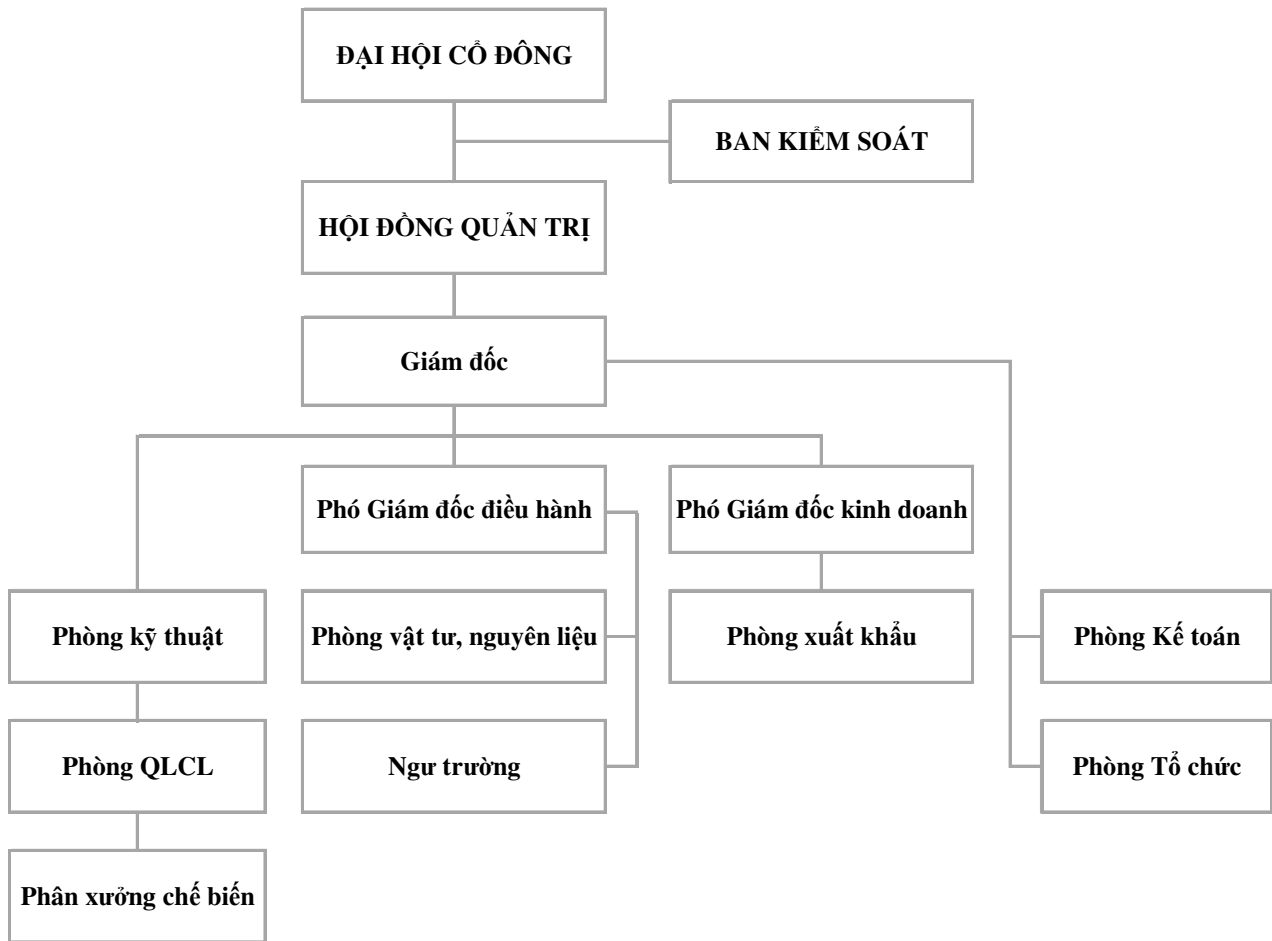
ĐẠI HỘI CỔ ĐÔNG

BAN KIỂM SOÁT

HỘI ĐỒNG QUẢN TRỊ

Giám đốc

Phó Giám đốc điều hành

Phó Giám đốc kinh doanh

Phòng kỹ thuật

Phòng vật tư, nguyên liệu

Phòng xuất khẩu

Phòng Kế toán

Phòng QLCL

Ngư trường

Phòng Tổ chức

Phân xưởng chế biến